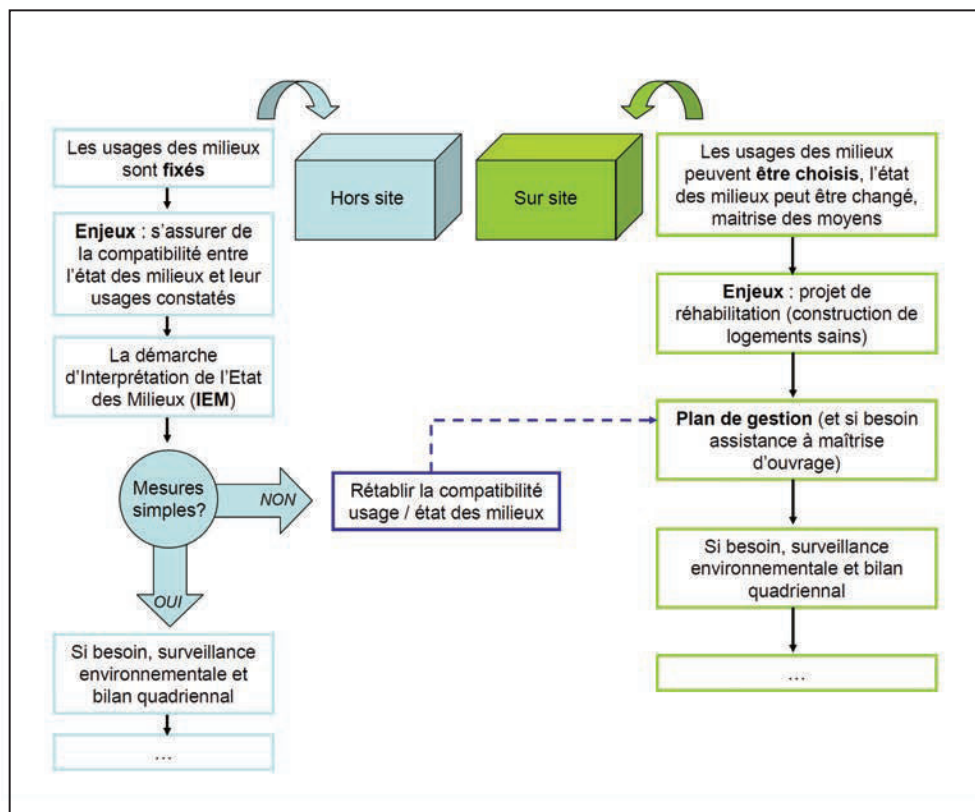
Les usages des milieux sont **fixés**

**Enjeux** : s'assurer de la compatibilité entre l'état des milieux et leur usages constatés

La démarche d'Interprétation de l'Etat des Milieux (**IEM**)

Mesures simples?

NON

OUI

Si besoin, surveillance environnementale et bilan quadriennal

...

Hors site

Sur site

Rétablir la compatibilité usage / état des milieux

Les usages des milieux peuvent **être choisis**, l'état des milieux peut être changé, maitrise des moyens

**Enjeux** : projet de réhabilitation (construction de logements sains)

**Plan de gestion** (et si besoin assistance à maîtrise d'ouvrage)

Si besoin, surveillance environnementale et bilan quadriennal

...